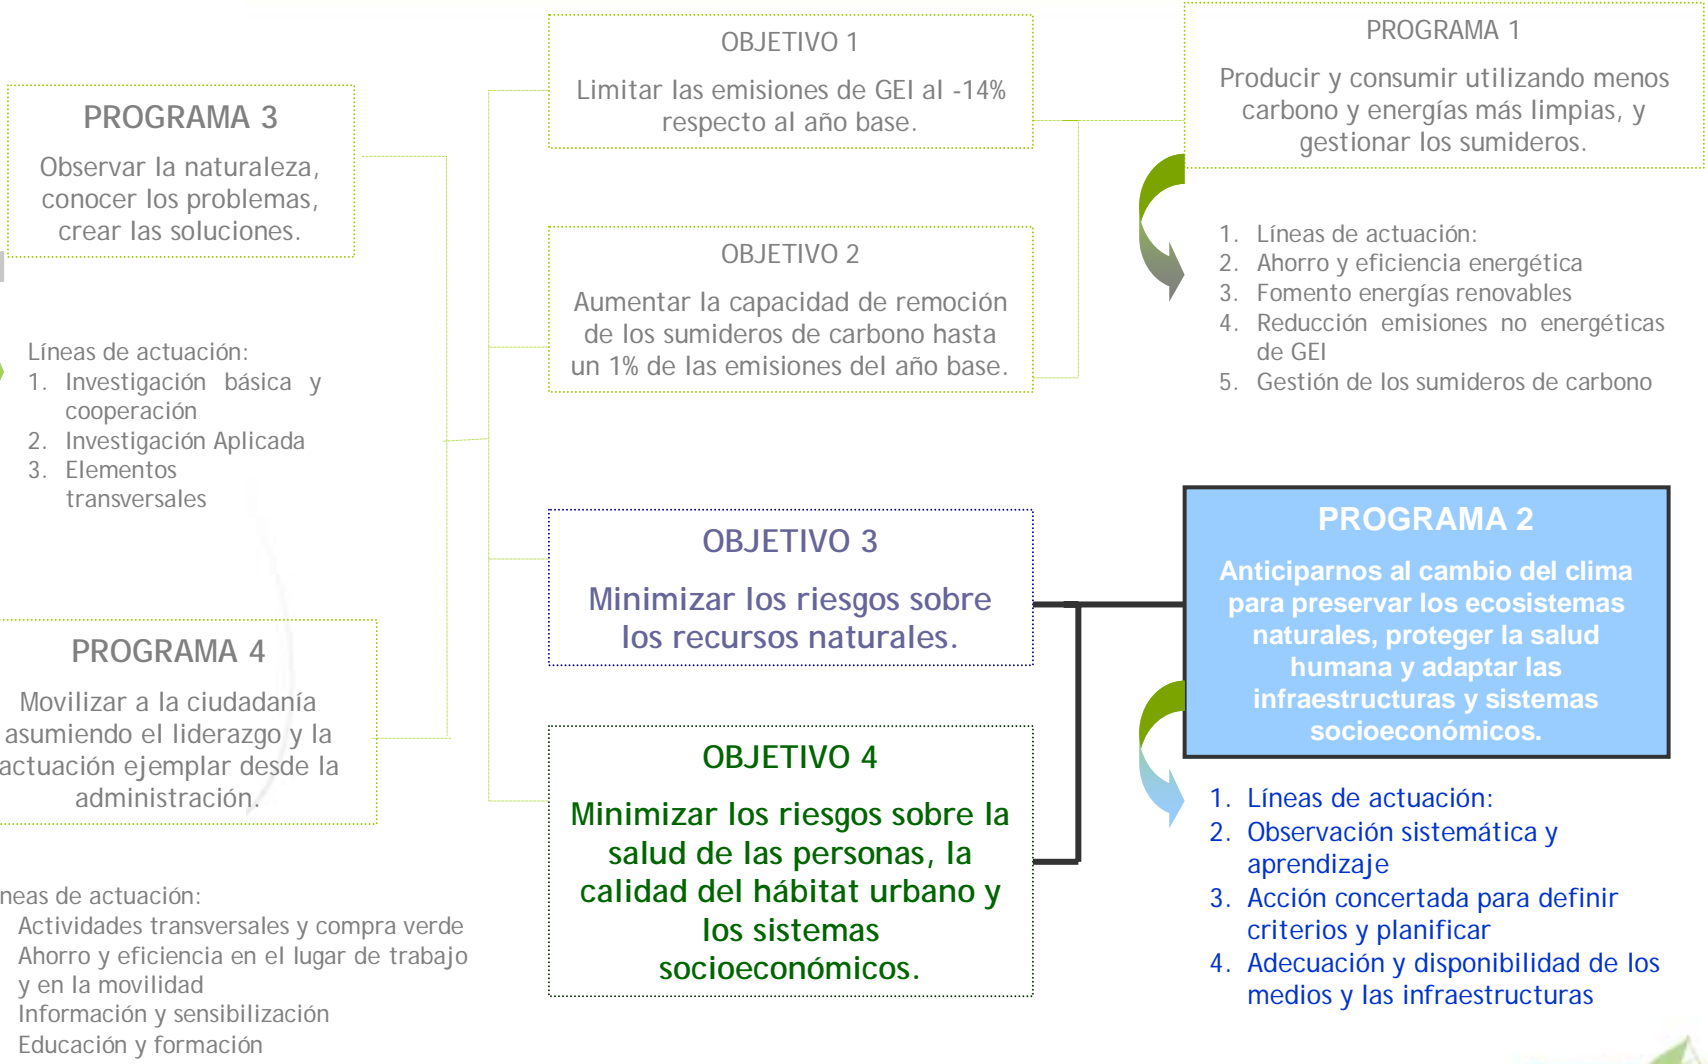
PROGRAMA 3

Observar la naturaleza, conocer los problemas, crear las soluciones.

Líneas de actuación:
1. Investigación básica y cooperación
2. Investigación Aplicada
3. Elementos transversales

PROGRAMA 4

Movilizar a la ciudadanía asumiendo el liderazgo y la actuación ejemplar desde la administración.

neas de actuación:
Actividades transversales y compra verde
Ahorro y eficiencia en el lugar de trabajo y en la movilidad
Información y sensibilización
Educación y formación

OBJETIVO 1

Limitar las emisiones de GEI al -14% respecto al año base.

OBJETIVO 2

Aumentar la capacidad de remoción de los sumideros de carbono hasta un 1% de las emisiones del año base.

OBJETIVO 3

Minimizar los riesgos sobre los recursos naturales.

OBJETIVO 4

Minimizar los riesgos sobre la salud de las personas, la calidad del hábitat urbano y los sistemas socioeconómicos.

PROGRAMA 1

Producir y consumir utilizando menos carbono y energías más limpias, y gestionar los sumideros.

1. Líneas de actuación:
2. Ahorro y eficiencia energética
3. Fomento energías renovables
4. Reducción emisiones no energéticas de GEI
5. Gestión de los sumideros de carbono

PROGRAMA 2

Anticiparnos al cambio del clima para preservar los ecosistemas naturales, proteger la salud humana y adaptar las infraestructuras y sistemas socioeconómicos.

1. Líneas de actuación:
2. Observación sistemática y aprendizaje
3. Acción concertada para definir criterios y planificar
4. Adecuación y disponibilidad de los medios y las infraestructuras